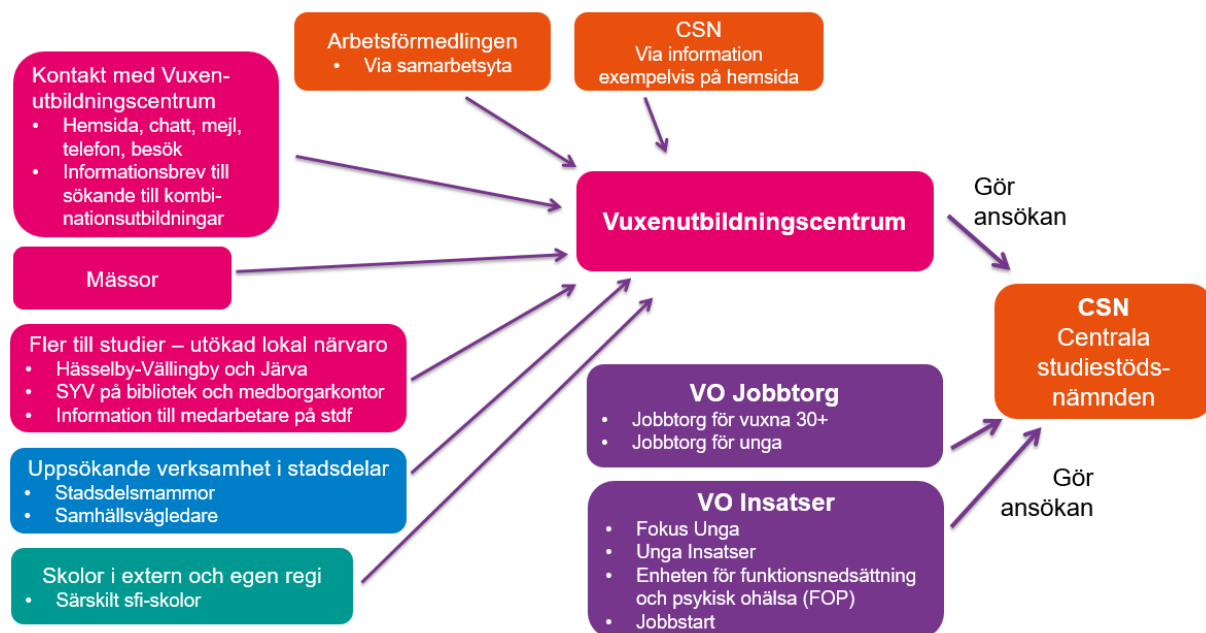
Arbetsförmedlingen
• Via samarbetsyta

CSN
Via information exempelvis på hemsida

Kontakt med Vuxenutbildningscentrum
• Hemsida, chatt, mejl, telefon, besök
• Informationsbrev till sökande till kombinationsutbildningar

Mässor

Fler till studier – utökad lokal närvaro
• Hässelby-Vällingby och Järva
• SYV på bibliotek och medborgarkontor
• Information till medarbetare på stdf

Uppsökande verksamhet i stadsdelar
• Stadsdelsmammor
• Samhällsvägledare

Skolor i extern och egen regi
• Särskilt sfi-skolor

Vuxenutbildningscentrum

Gör ansökan

CSN
Centrala studiestödsnämnden

VO Jobbtorg
• Jobbtorg för vuxna 30+
• Jobbtorg för unga

VO Insatser
• Fokus Unga
• Unga Insatser
• Enheten för funktionsnedsättning och psykisk ohälsa (FOP)
• Jobbstart

Gör ansökan